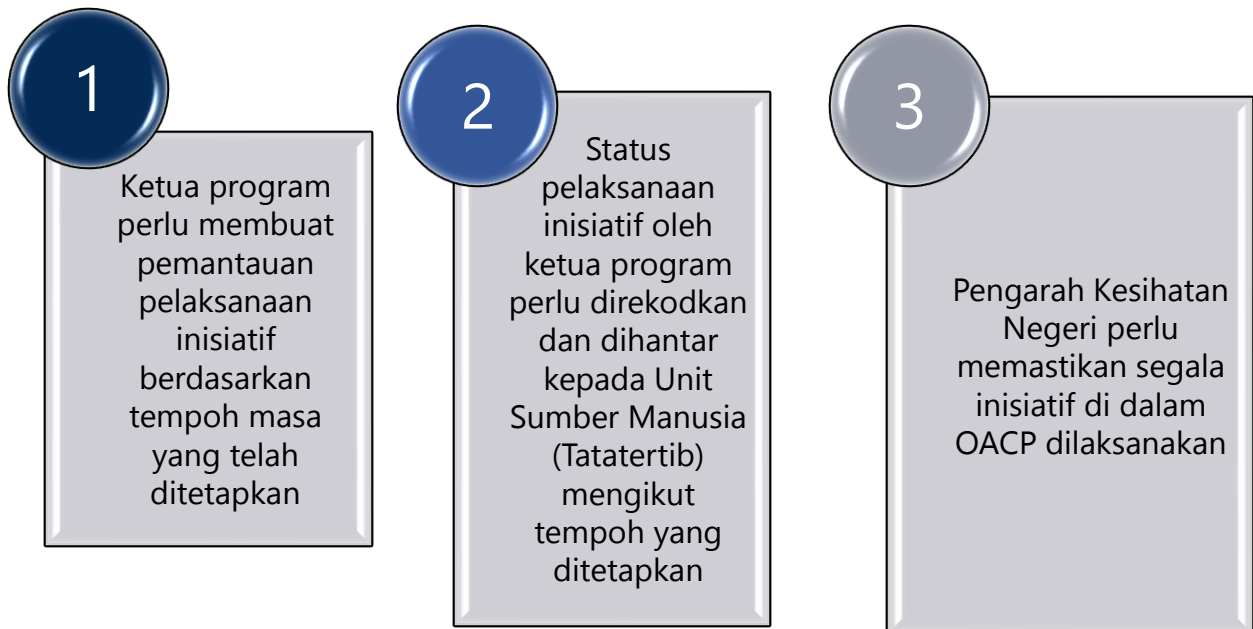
1

Ketua program perlu membuat pemantauan pelaksanaan inisiatif berdasarkan tempoh masa yang telah ditetapkan

2

Status pelaksanaan inisiatif oleh ketua program perlu direkodkan dan dihantar kepada Unit Sumber Manusia (Tatatertib) mengikut tempoh yang ditetapkan

3

Pengarah Kesihatan Negeri perlu memastikan segala inisiatif di dalam OACP dilaksanakan